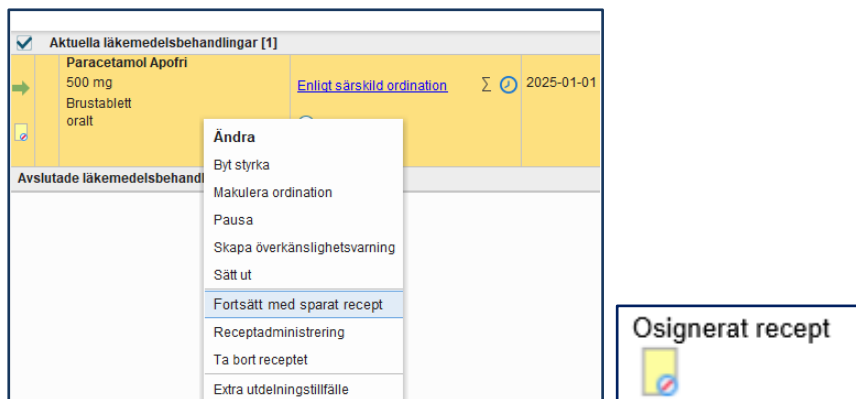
Aktuella läkemedelsbehandlingar [1]

Paracetamol Apofri
500 mg
Brustablett
oralt

Enligt särskild ordination

$\Sigma$

2025-01-01

Avslutade läkemedelsbehandl

Ändra
Byt styrka
Makulera ordination
Pausa
Skapa överkänslighetsvarning
Sätt ut
Fortsätt med sparat recept
Receptadministrering
Ta bort receptet
Extra utdelningstillfälle

Osignerat recept